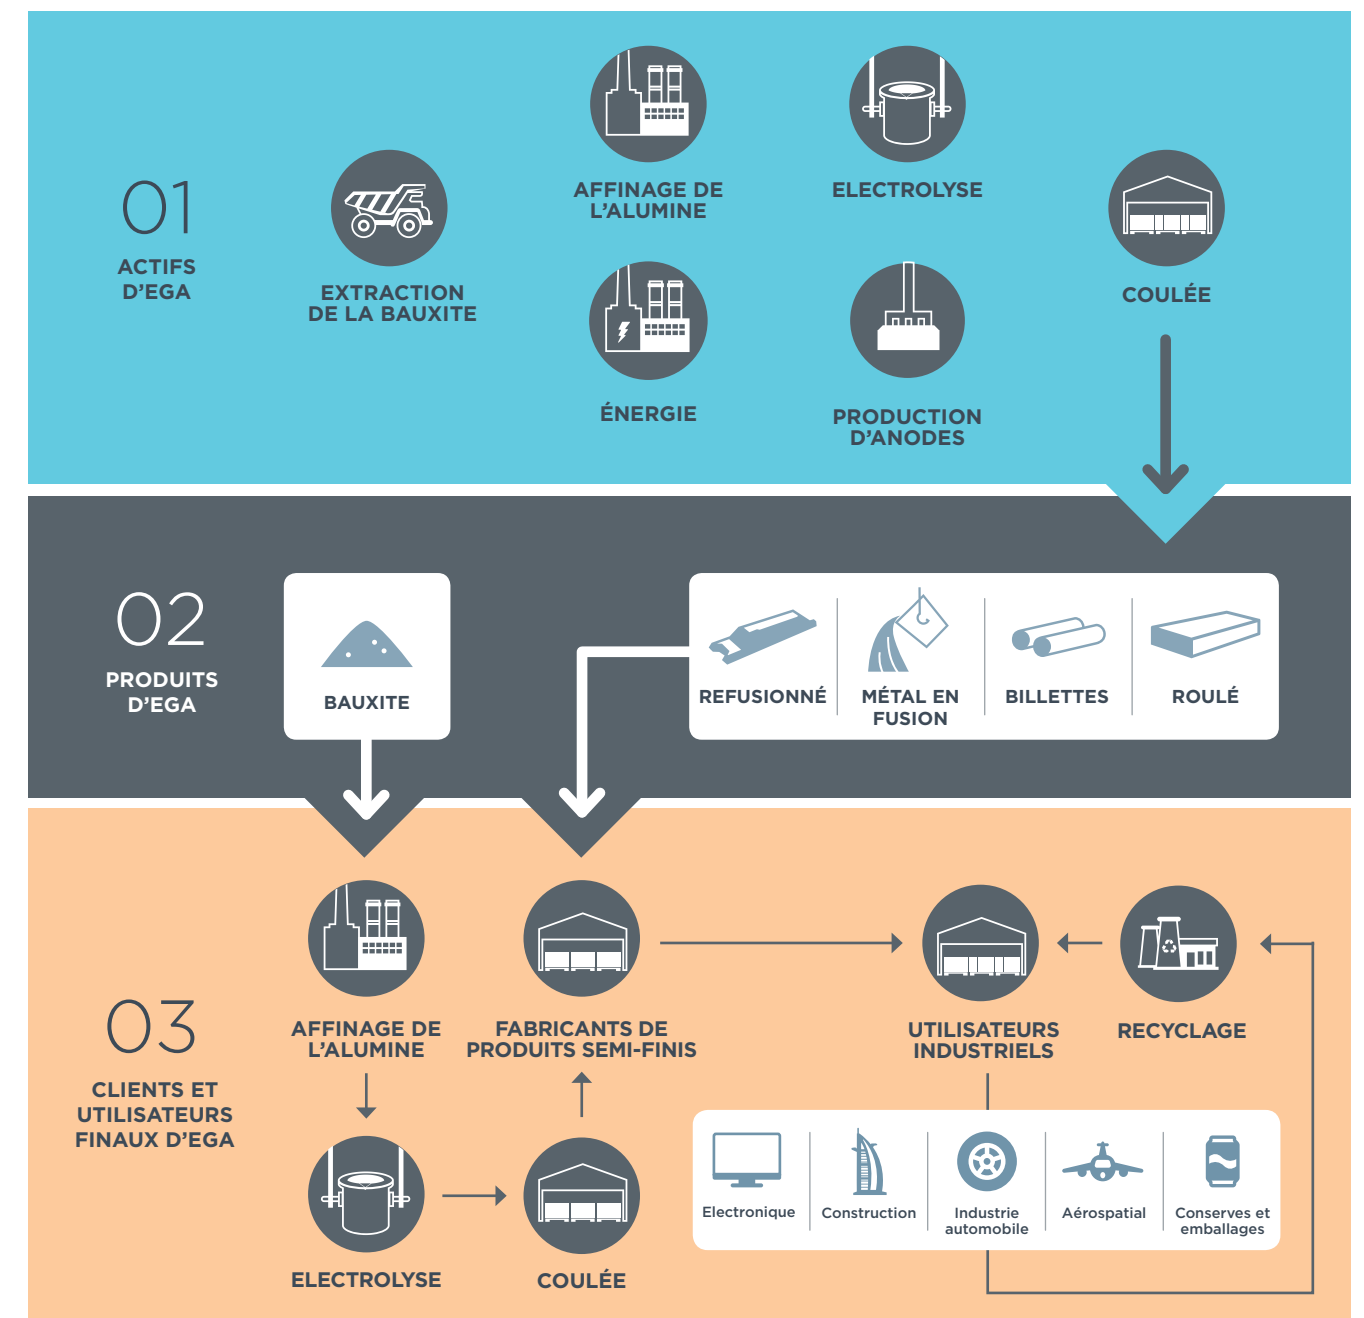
01
ACTIFS D’EGA

EXTRACTION DE LA BAUXITE

AFFINAGE DE L’ALUMINE

ÉNERGIE

ELECTROLYSE

PRODUCTION D’ANODES

COULÉE

02
PRODUITS D’EGA

BAUXITE

REFUSIONNÉ

MÉTAL EN FUSION

BILLETTES

ROULÉ

03
CLIENTS ET UTILISATEURS FINAUX D’EGA

AFFINAGE DE L’ALUMINE

ELECTROLYSE

FABRICANTS DE PRODUITS SEMI-FINIS

COULÉE

UTILISATEURS INDUSTRIELS

RECYCLAGE

Electronique

Construction

Industrie automobile

Aérospatial

Conserves et emballages